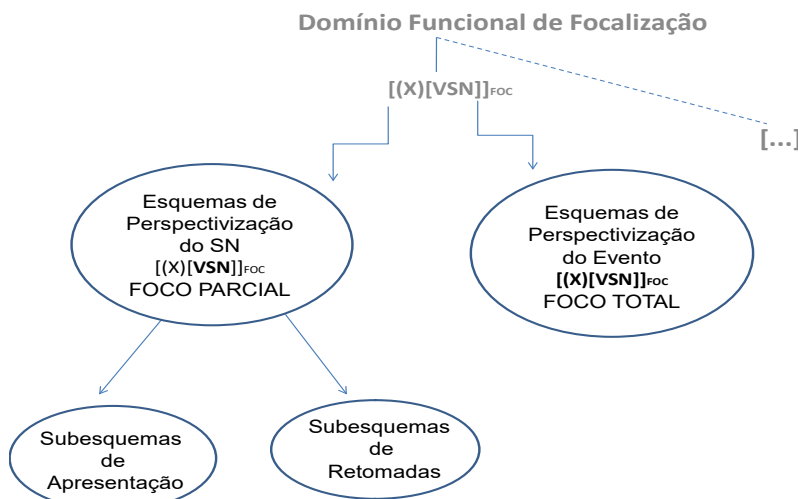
Domínio Funcional de Focalização

$[(X)[VSN]]_{FOC}$

[...]

Esquemas de Perspectivização do SN
$[(X)[\mathbf{VSN}]]_{FOC}$
FOCO PARCIAL

Esquemas de Perspectivização do Evento
$[(X)[VSN]]_{FOC}$
FOCO TOTAL

Subesquemas de Apresentação

Subesquemas de Retomadas